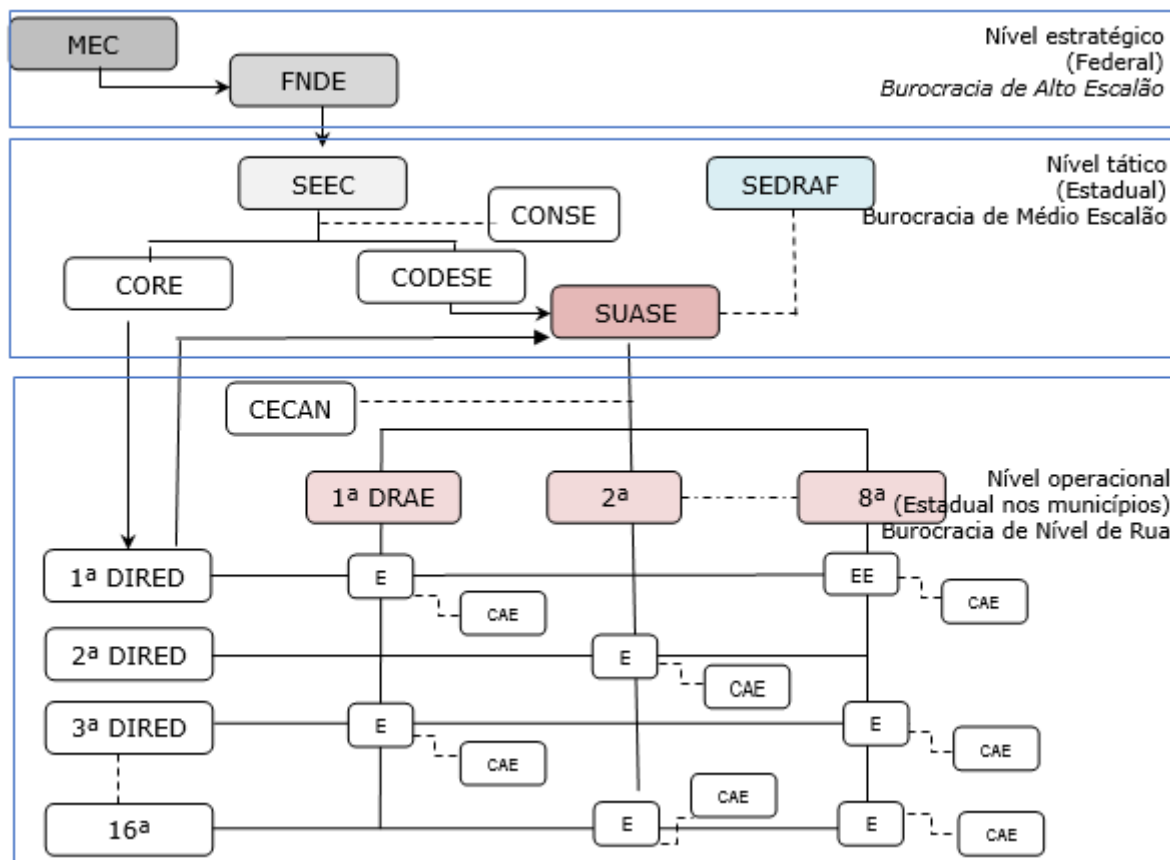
MEC

FNDE

Nível estratégico (Federal) *Burocracia de Alto Escalão*

SEEC

CONSE

SEDRAF

Nível tático (Estadual) Burocracia de Médio Escalão

CORE

CODESE

SUASE

CECAN

1ª DRAE

2ª

8ª

Nível operacional (Estadual nos municípios) Burocracia de Nível de Rua

1ª DIRED

E

EE

CAE

CAE

2ª DIRED

E

CAE

3ª DIRED

E

E

CAE

CAE

16ª

E

CAE

E

CAE